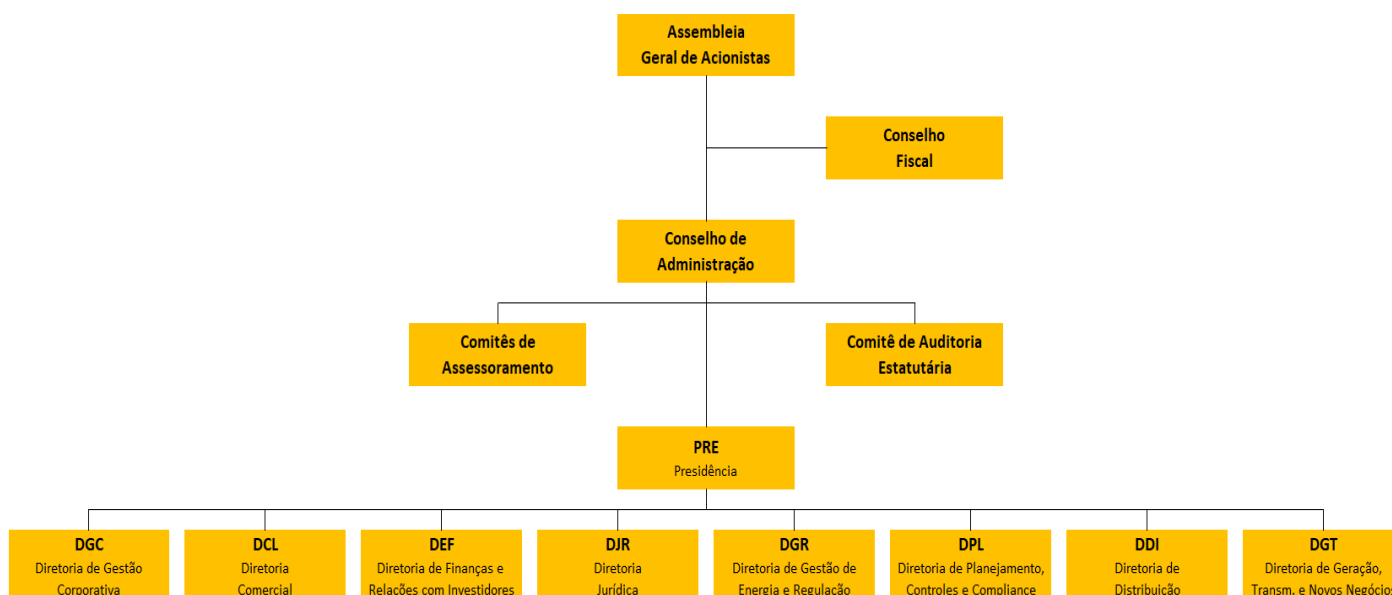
Assembleia
Geral de Acionistas

Conselho
Fiscal

Conselho de
Administração

Comitês de
Assessoramento

Comitê de Auditoria
Estatutária

PRE
Presidência

DGC
Diretoria de Gestão
Corporativa

DCL
Diretoria
Comercial

DEF
Diretoria de Finanças e
Relações com Investidores

DJR
Diretoria
Jurídica

DGR
Diretoria de Gestão de
Energia e Regulação

DPL
Diretoria de Planejamento,
Controles e Compliance

DDI
Diretoria de
Distribuição

DGT
Diretoria de Geração,
Transm. e Novos Negócios